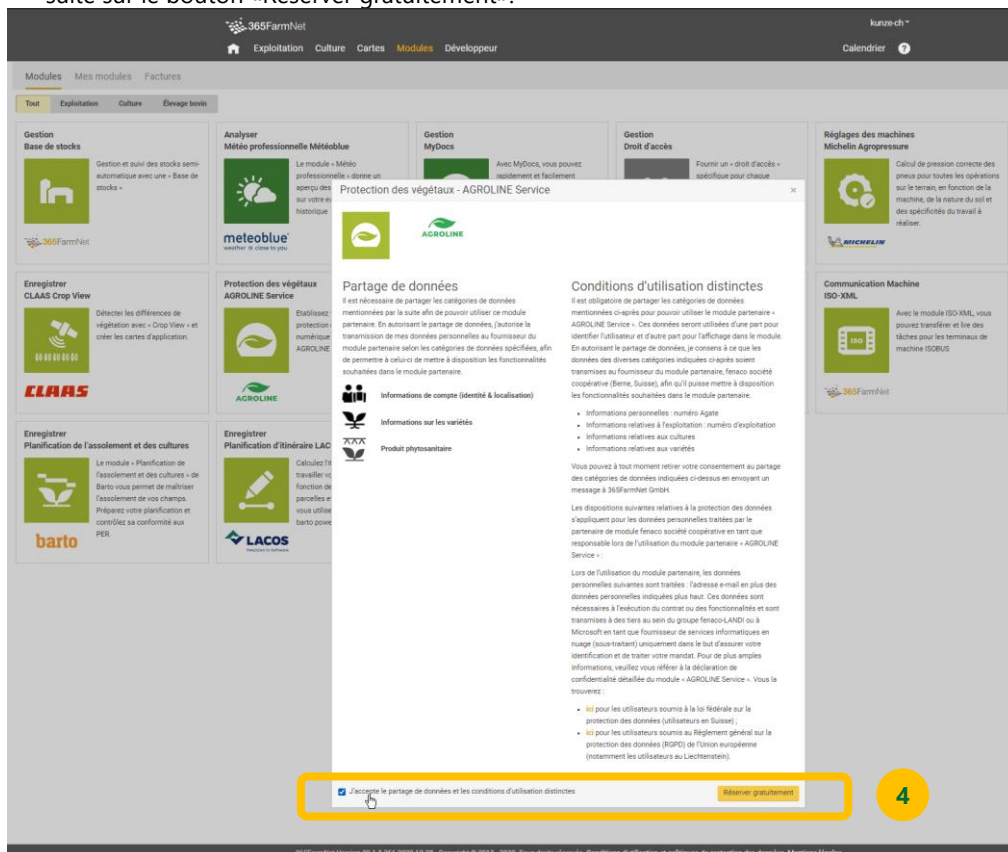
suite sur le bouton «Réserver gratuitement».

365FarmNet
kunze-ch
Exploitation Culture Cartes Modules Développeur
Calendrier

Modules Mes modules Factures
Tout Exploitation Culture Élevage bovin

Gestion
Base de stocks
Gestion et suivi des stocks semi-automatique avec une « Base de stocks »
365FarmNet

Analyser
Météo professionnelle Météoblue
Le module « Météo professionnelle » donne un aperçu des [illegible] sur votre e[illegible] historique
meteoblue

Gestion
MyDocs
Avec MyDocs, vous pouvez rapidement et facilement

Gestion
Droit d'accès
Fournir un « droit d'accès » spécifique pour chaque

Réglages des machines
Michelin Agropressure
Calcul de pression correcte des pneus pour toutes les opérations sur le terrain, en fonction de la machine, de la nature du sol et des spécificités du travail à réaliser.
MICHELIN

Enregistrer
CLAAS Crop View
Détecter les différences de végétation avec « Crop View » et créer les cartes d'application.
CLAAS

Protection des végétaux
AGROLINE Service
Etablissez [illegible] protection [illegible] numérique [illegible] AGROLINE
AGROLINE

Communication Machine
ISO-XML
Avec le module ISO-XML, vous pouvez transférer et lire des tâches pour les terminaux de machine ISOBUS
365FarmNet

Enregistrer
Planification de l'assolement et des cultures
Le module « Planification de l'assolement et des cultures » de Barto vous permet de maîtriser l'assolement de vos champs. Préparez votre planification et contrôlez sa conformité aux PER.
barto

Enregistrer
Planification d'itinéraire LAC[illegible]
Calculez l'i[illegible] travaillez v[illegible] fonction de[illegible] parcelles e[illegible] vous utilise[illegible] barto powe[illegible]
LACOS

Protection des végétaux - AGROLINE Service
×
AGROLINE

Partage de données
Il est nécessaire de partager les catégories de données mentionnées par la suite afin de pouvoir utiliser ce module partenaire. En autorisant le partage de données, j'autorise la transmission de mes données personnelles au fournisseur du module partenaire selon les catégories de données spécifiées, afin de permettre à celui-ci de mettre à disposition les fonctionnalités souhaitées dans le module partenaire.

Informations de compte (identité & localisation)
Informations sur les variétés
Produit phytosanitaire

Conditions d'utilisation distinctes
Il est obligatoire de partager les catégories de données mentionnées ci-après pour pouvoir utiliser le module partenaire « AGROLINE Service ». Ces données seront utilisées d'une part pour identifier l'utilisateur et d'autre part pour l'affichage dans le module. En autorisant le partage de données, je consens à ce que les données des diverses catégories indiquées ci-après soient transmises au fournisseur du module partenaire, fenaco société coopérative (Berne, Suisse), afin qu'il puisse mettre à disposition les fonctionnalités souhaitées dans le module partenaire.

• Informations personnelles : numéro Agate
• Informations relatives à l'exploitation : numéro d'exploitation
• Informations relatives aux cultures
• Informations relatives aux variétés

Vous pouvez à tout moment retirer votre consentement au partage des catégories de données indiquées ci-dessus en envoyant un message à 365FarmNet GmbH.

Les dispositions suivantes relatives à la protection des données s'appliquent pour les données personnelles traitées par le partenaire de module fenaco société coopérative en tant que responsable lors de l'utilisation du module partenaire « AGROLINE Service » :

Lors de l'utilisation du module partenaire, les données personnelles suivantes sont traitées : l'adresse e-mail en plus des données personnelles indiquées plus haut. Ces données sont nécessaires à l'exécution du contrat ou des fonctionnalités et sont transmises à des tiers au sein du groupe fenaco-LANDI ou à Microsoft en tant que fournisseur de services informatiques en nuage (sous-traitant) uniquement dans le but d'assurer votre identification et de traiter votre mandat. Pour de plus amples informations, veuillez vous référer à la déclaration de confidentialité détaillée du module « AGROLINE Service ». Vous la trouverez :

• ici pour les utilisateurs soumis à la loi fédérale sur la protection des données (utilisateurs en Suisse) ;
• ici pour les utilisateurs soumis au Règlement général sur la protection des données (RGPD) de l'Union européenne (notamment les utilisateurs au Liechtenstein).

J'accepte le partage de données et les conditions d'utilisation distinctes
Réserver gratuitement

4